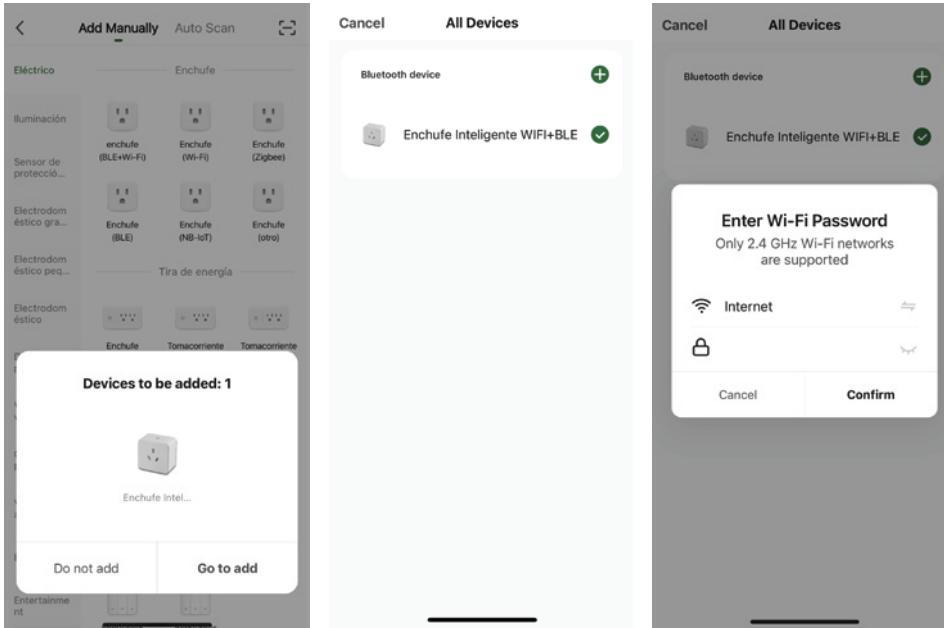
Add Manually Auto Scan

Eléctrico

Enchufe

Iluminación

enchufe (BLE+Wi-Fi)

Enchufe (Wi-Fi)

Enchufe (Zigbee)

Sensor de protecció...

Electrodom éstico gra...

Enchufe (BLE)

Enchufe (NB-IoT)

Enchufe (otro)

Electrodom éstico peq...

Tira de energía

Electrodom éstico

Enchufe

Tomacorriente

Tomacorriente

Devices to be added: 1

Enchufe Intel...

Do not add

Go to add

Entertainme nt

Cancel All Devices

Bluetooth device

Enchufe Inteligente WIFI+BLE

Cancel All Devices

Bluetooth device

Enchufe Inteligente WIFI+BLE

Enter Wi-Fi Password

Only 2.4 GHz Wi-Fi networks are supported

Internet

Cancel

Confirm